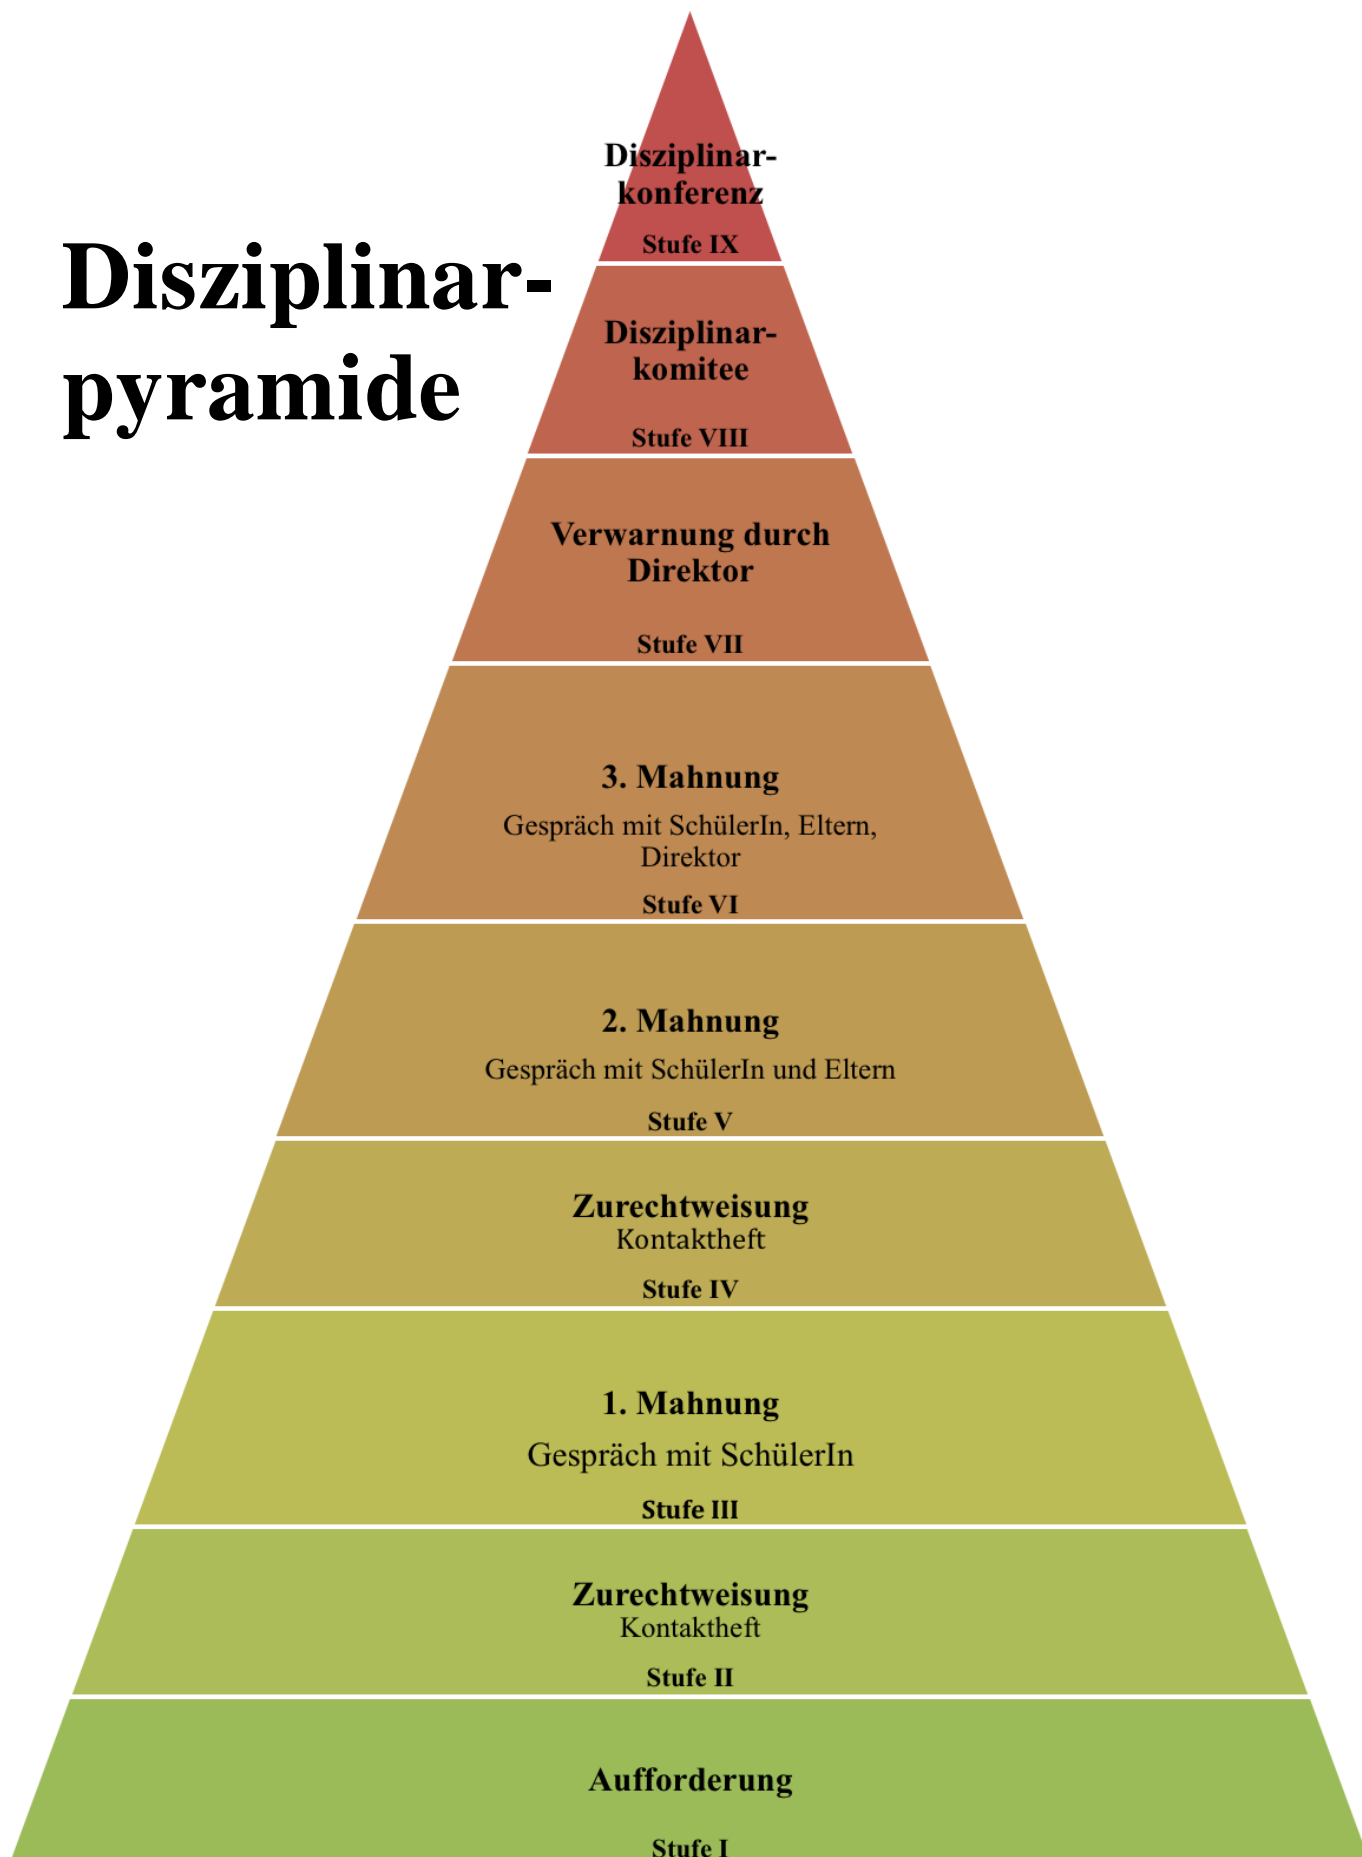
Disziplinarpyramide

Disziplinar-konferenz

Stufe IX

Disziplinar-komitee

Stufe VIII

Verwarnung durch Direktor

Stufe VII

3. Mahnung
Gespräch mit SchülerIn, Eltern, Direktor

Stufe VI

2. Mahnung
Gespräch mit SchülerIn und Eltern

Stufe V

Zurechtweisung
Kontaktheft

Stufe IV

1. Mahnung
Gespräch mit SchülerIn

Stufe III

Zurechtweisung
Kontaktheft

Stufe II

Aufforderung

Stufe I